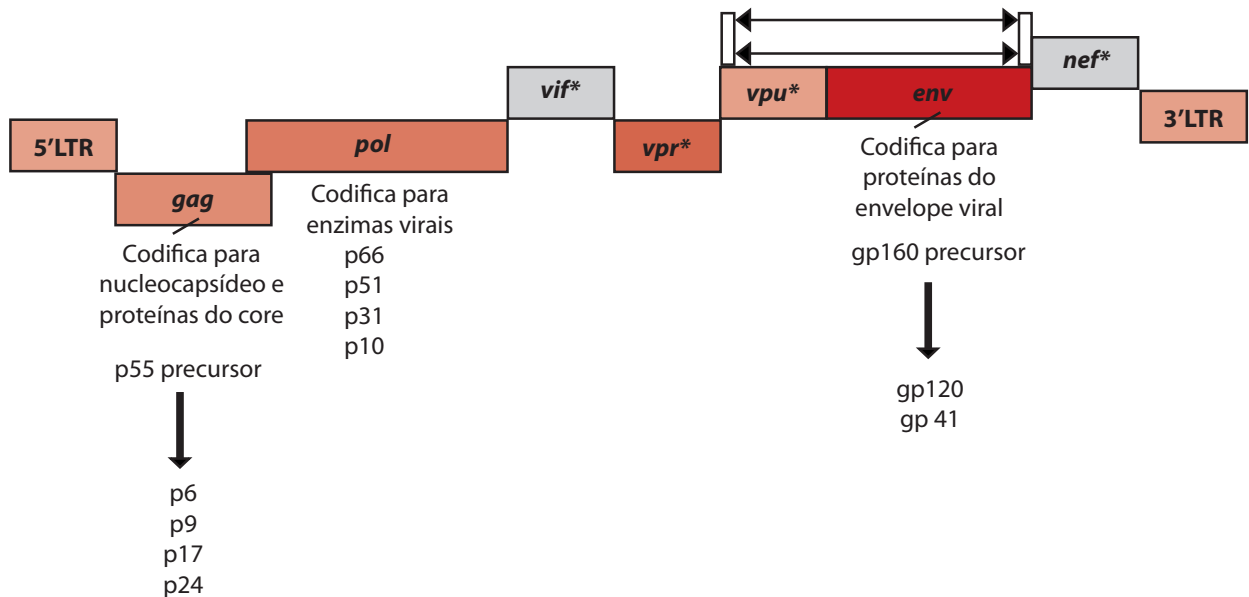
vif*

vpu*

env

nef*

5'LTR

pol

vpr*

3'LTR

gag

Codifica para proteínas do envelope viral

gp160 precursor

gp120
gp 41

Codifica para enzimas virais
p66
p51
p31
p10

Codifica para nucleocapsídeo e proteínas do core

p55 precursor

p6
p9
p17
p24